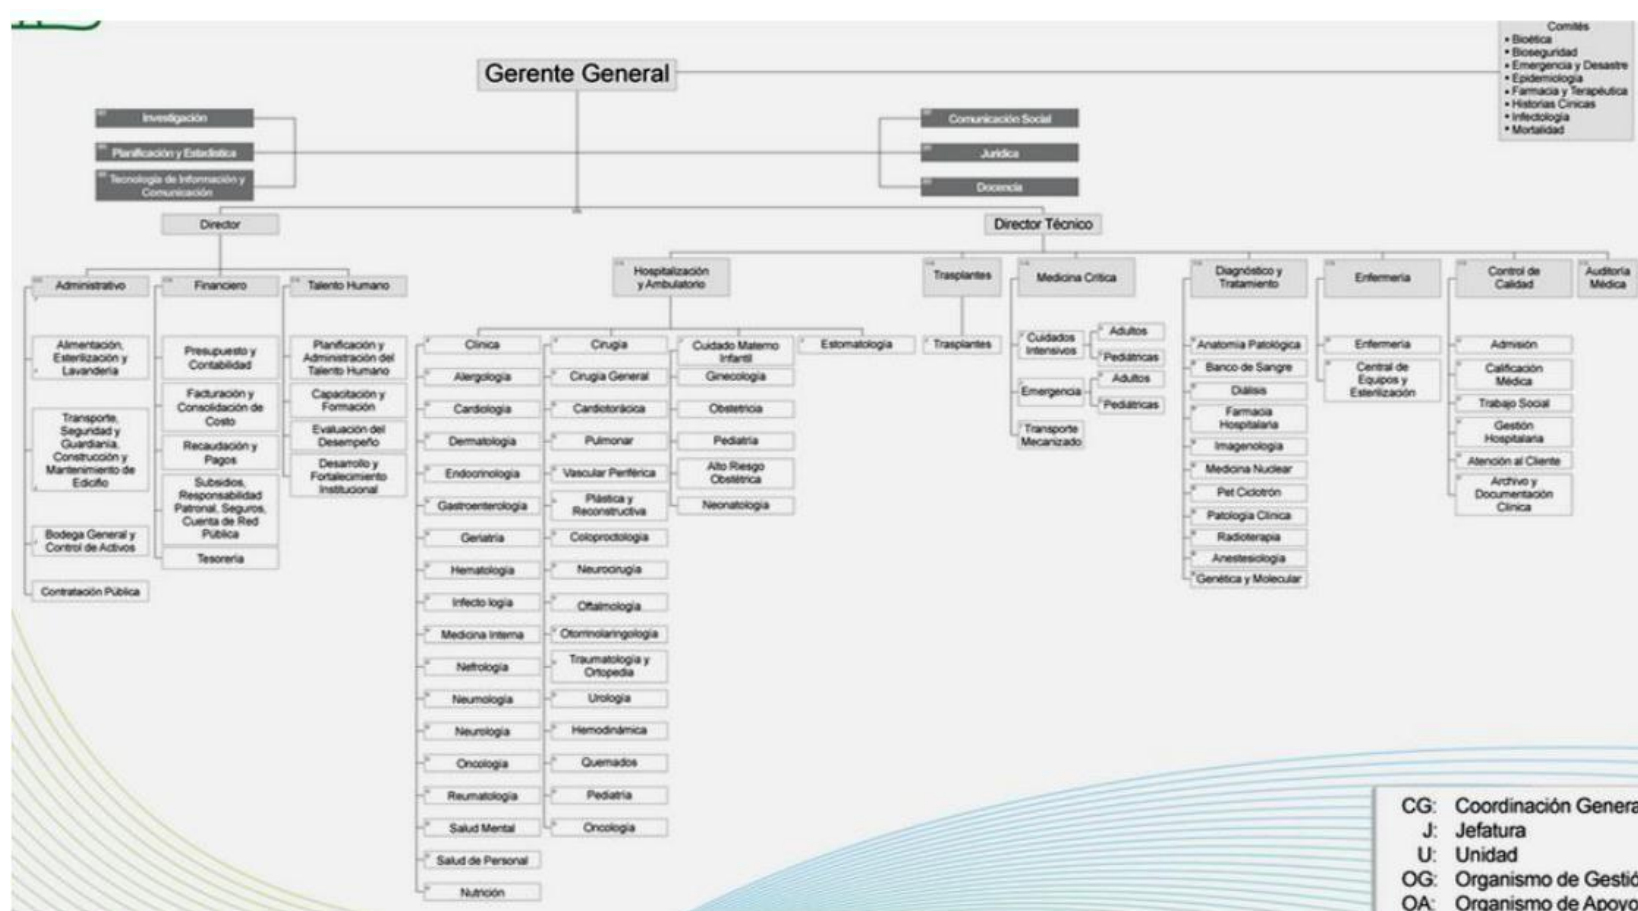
Gerente General

Comités
• Bioética
• Bioseguridad
• Emergencia y Desastre
• Epidemiología
• Farmacia y Terapéutica
• Historias Cínicas
• Infectología
• Mortalidad

Investigación
Planificación y Estadística
Tecnología de Información y Comunicación

Comunicación Social
Jurídica
Docencia

Director

Director Técnico

Administrativo
Alimentación, Esterilización y Lavandería
Transporte, Seguridad y Guardianía, Construcción y Mantenimiento de Edificio
Bodega General y Control de Activos
Contratación Pública

Financiero
Presupuesto y Contabilidad
Facturación y Consolidación de Costo
Recaudación y Pagos
Subsidios, Responsabilidad Patronal, Seguros, Cuenta de Red Pública
Tesorería

Talento Humano
Planificación y Administración del Talento Humano
Capacitación y Formación
Evaluación del Desempeño
Desarrollo y Fortalecimiento Institucional

Hospitalización y Ambulatorio

Clínica
Alergología
Cardiología
Dermatología
Endocrinología
Gastroenterología
Geriatría
Hematología
Infecto logía
Medicina Interna
Nefrología
Neumología
Neurología
Oncología
Reumatología
Salud Mental
Salud de Personal
Nutrición

Cirugía
Cirugía General
Cardiotorácica
Pulmonar
Vascular Periférica
Plástica y Reconstructiva
Coloproctología
Neurocirugía
Oftalmología
Otorrinolaringología
Traumatología y Ortopedia
Urología
Hemodinámica
Quemados
Pediatría
Oncología

Cuidado Materno Infantil
Ginecología
Obstetricia
Pediatría
Alto Riesgo Obstétrico
Neonatología

Estomatología

Trasplantes
Trasplantes

Medicina Crítica
Cuidados Intensivos
Adultos
Pediátricas
Emergencia
Adultos
Pediátricas
Transporte Mecanizado

Diagnóstico y Tratamiento
Anatomía Patológica
Banco de Sangre
Diálisis
Farmacia Hospitalaria
Imagenología
Medicina Nuclear
Pet Ciclotrón
Patología Clínica
Radioterapia
Anestesiología
Genética y Molecular

Enfermería
Enfermería
Central de Equipos y Esterilización

Control de Calidad
Admisión
Calificación Médica
Trabajo Social
Gestión Hospitalaria
Atención al Cliente
Archivo y Documentación Clínica

Auditoría Médica

CG: Coordinación Genera
J: Jefatura
U: Unidad
OG: Organismo de Gestió
OA: Organismo de Apoyo